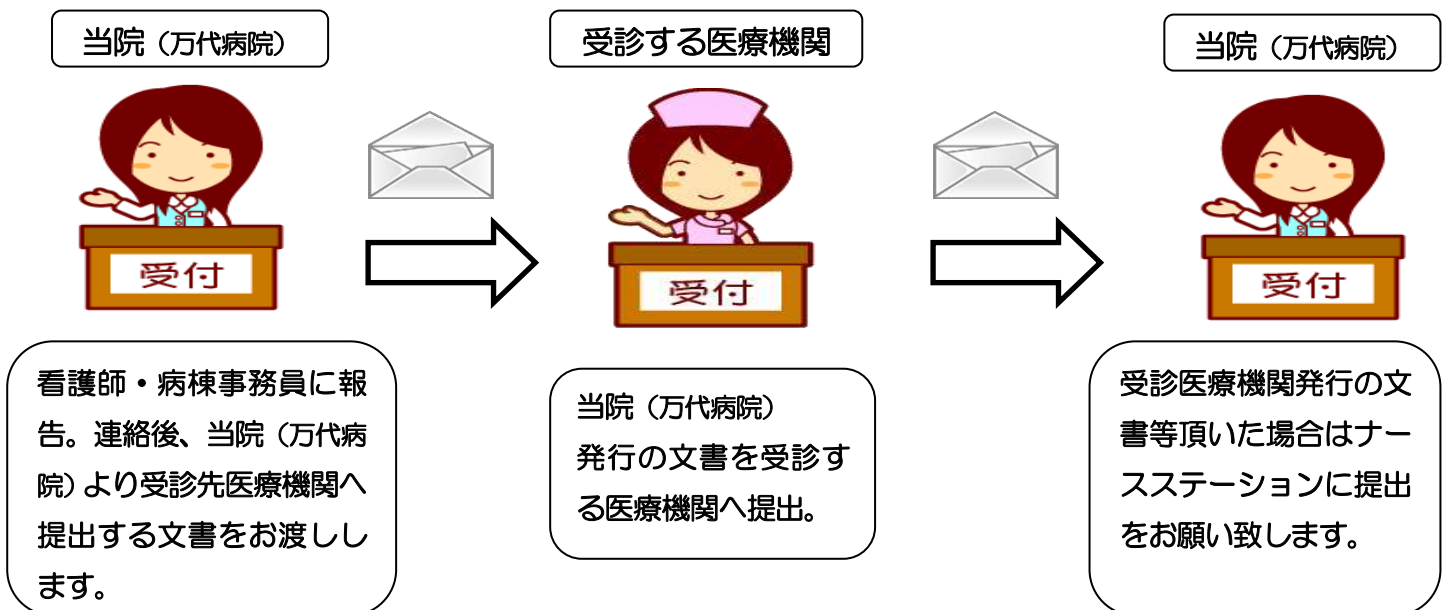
当院（万代病院）

受付

看護師・病棟事務員に報告。連絡後、当院（万代病院）より受診先医療機関へ提出する文書をお渡しします。

受診する医療機関

受付

当院（万代病院）
発行の文書を受診する医療機関へ提出。

当院（万代病院）

受付

受診医療機関発行の文書等頂いた場合はナースステーションに提出をお願い致します。